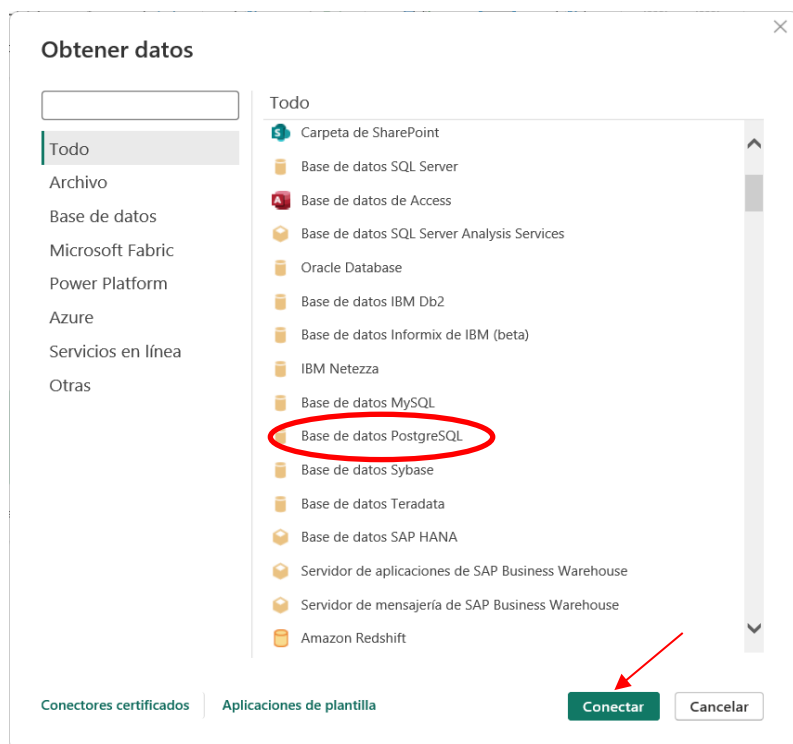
Obtener datos

Todo
Archivo
Base de datos
Microsoft Fabric
Power Platform
Azure
Servicios en línea
Otras

Todo

Carpeta de SharePoint
Base de datos SQL Server
Base de datos de Access
Base de datos SQL Server Analysis Services
Oracle Database
Base de datos IBM Db2
Base de datos Informix de IBM (beta)
IBM Netezza
Base de datos MySQL
Base de datos PostgreSQL
Base de datos Sybase
Base de datos Teradata
Base de datos SAP HANA
Servidor de aplicaciones de SAP Business Warehouse
Servidor de mensajería de SAP Business Warehouse
Amazon Redshift

Conectores certificados
Aplicaciones de plantilla
Conectar
Cancelar